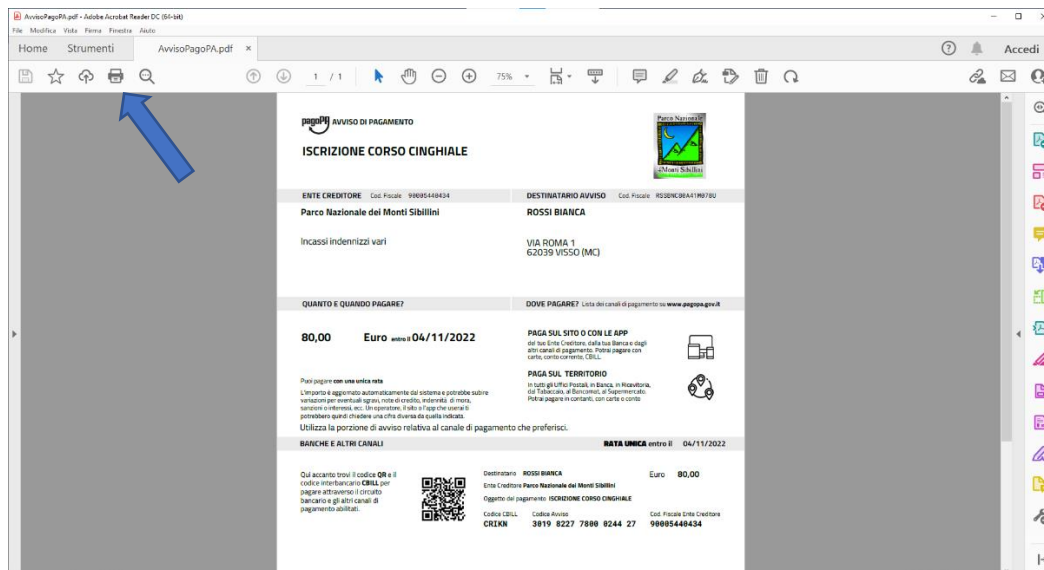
AvvisoPagoPA.pdf - Adobe Acrobat Reader DC (64-bit)
File Modifica Vista Firma Finestra Aiuto

Home Strumenti AvvisoPagoPA.pdf ×

Accedi

1 / 1 75%

pagoPA AVVISO DI PAGAMENTO

ISCRIZIONE CORSO CINGHIALE

Parco Nazionale Monti Sibillini

ENTE CREDITORE Cod. Fiscale 90005440434

Parco Nazionale dei Monti Sibillini

Incassi indennizzi vari

DESTINATARIO AVVISO Cod. Fiscale RSSBNC80A41M078U

ROSSI BIANCA

VIA ROMA 1
62039 VISSO (MC)

QUANTO E QUANDO PAGARE?

80,00 Euro entro il 04/11/2022

Puoi pagare con una unica rata

L'importo è aggiornato automaticamente dal sistema e potrebbe subire variazioni per eventuali sgravi, note di credito, indennità di mora, sanzioni o interessi, ecc. Un operatore, il sito o l'app che userai ti potrebbero quindi chiedere una cifra diversa da quella indicata.

DOVE PAGARE? Lista dei canali di pagamento su www.pagopa.gov.it

PAGA SUL SITO O CON LE APP
dal tuo Ente Creditore, dalla tua Banca e dagli altri canali di pagamento. Potrai pagare con carte, conto corrente, CBILL.

PAGA SUL TERRITORIO
in tutti gli Uffici Postali, in Banca, in Ricevitoria, dal Tabaccaio, al Bancomat, al Supermercato. Potrai pagare in contanti, con carte o conto

Utilizza la porzione di avviso relativa al canale di pagamento che preferisci.

BANCHE E ALTRI CANALI

RATA UNICA entro il 04/11/2022

Qui accanto trovi il codice QR e il codice interbancario CBILL per pagare attraverso il circuito bancario e gli altri canali di pagamento abilitati.

Destinatario ROSSI BIANCA

Euro 80,00

Ente Creditore Parco Nazionale dei Monti Sibillini

Oggetto del pagamento ISCRIZIONE CORSO CINGHIALE

Codice CBILL Codice Avviso Cod. Fiscale Ente Creditore
CRIKN 3019 8227 7800 0244 27 90005440434